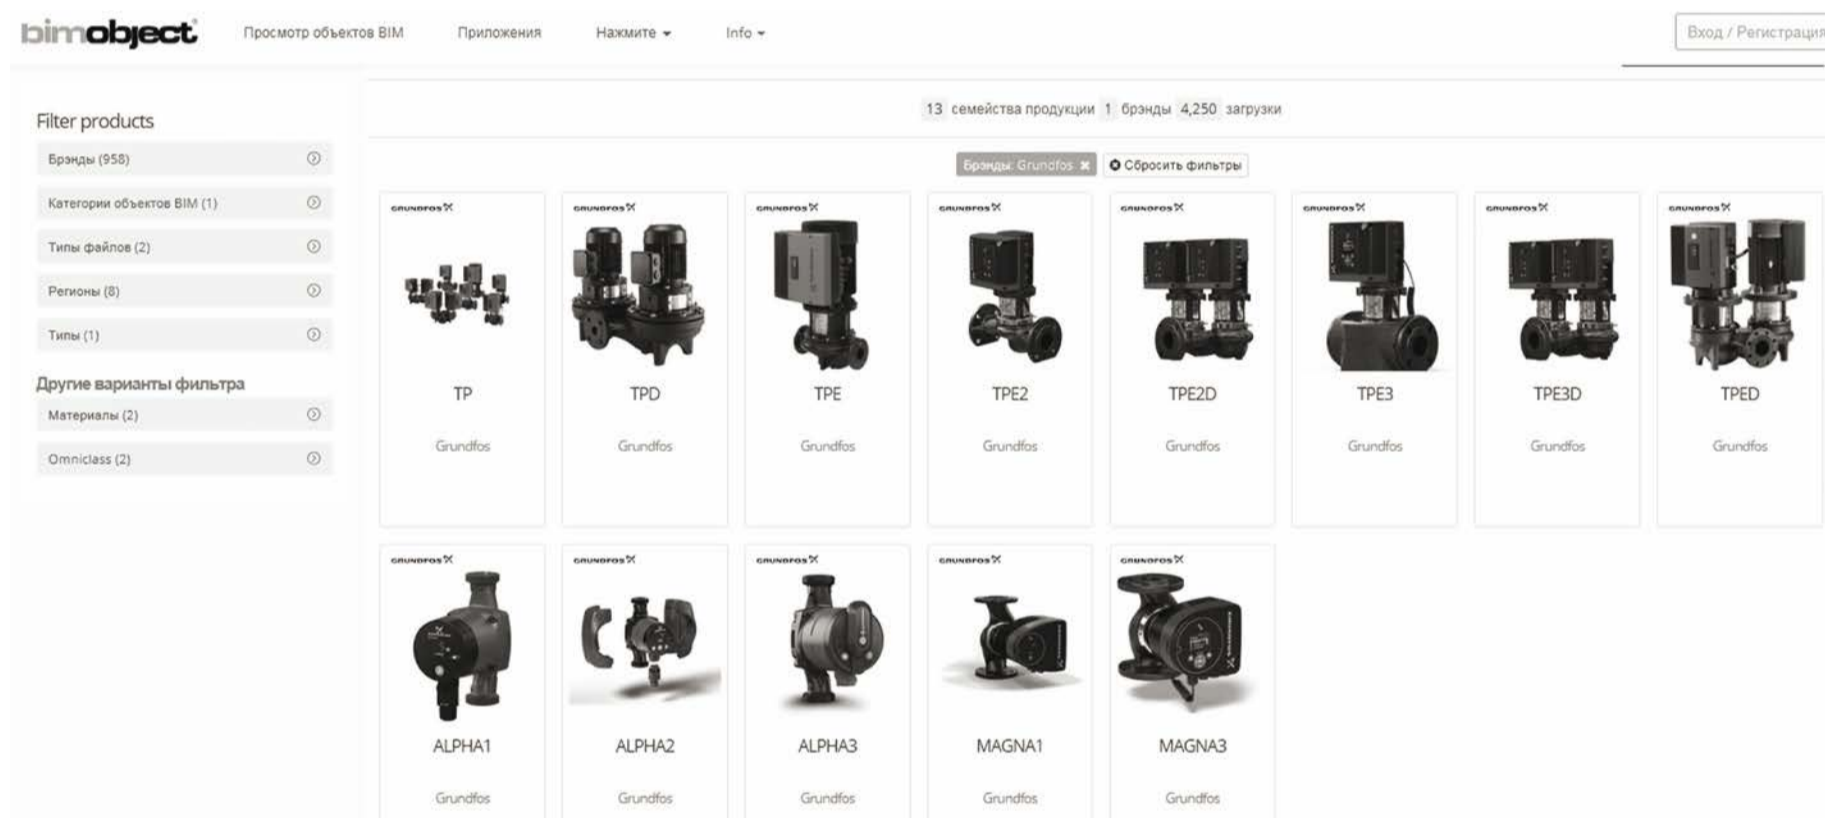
bimobject

Просмотр объектов BIM Приложения Нажмите Info

Вход / Регистрация

Filter products

Брэнды (958)

Категории объектов BIM (1)

Типы файлов (2)

Регионы (8)

Типы (1)

Другие варианты фильтра

Материалы (2)

Omniclass (2)

13 семейства продукции 1 брэнды 4,250 загрузки

Брэнды: Grundfos ✖ Сбросить фильтры

| GRUNDFOS | GRUNDFOS | GRUNDFOS | GRUNDFOS | GRUNDFOS | GRUNDFOS | GRUNDFOS | GRUNDFOS |
|---|---|---|---|---|---|---|---|
| TP | TPD | TPE | TPE2 | TPE2D | TPE3 | TPE3D | TPED |
| Grundfos | Grundfos | Grundfos | Grundfos | Grundfos | Grundfos | Grundfos | Grundfos |

| GRUNDFOS | GRUNDFOS | GRUNDFOS | GRUNDFOS | GRUNDFOS |
|---|---|---|---|---|
| ALPHA1 | ALPHA2 | ALPHA3 | MAGNA1 | MAGNA3 |
| Grundfos | Grundfos | Grundfos | Grundfos | Grundfos |